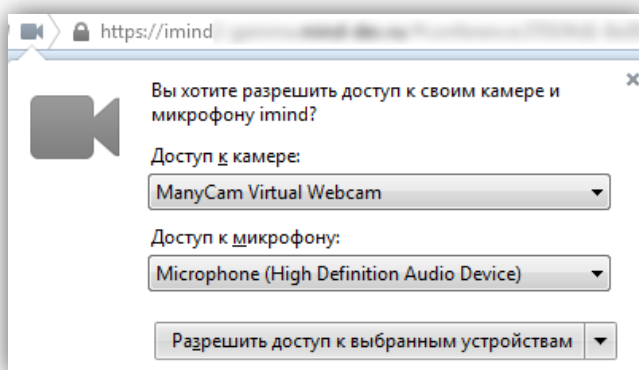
https://imind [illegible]

×

Вы хотите разрешить доступ к своим камере и микрофону imind?

Доступ к камере:

ManyCam Virtual Webcam

Доступ к микрофону:

Microphone (High Definition Audio Device)

Разрешить доступ к выбранным устройствам